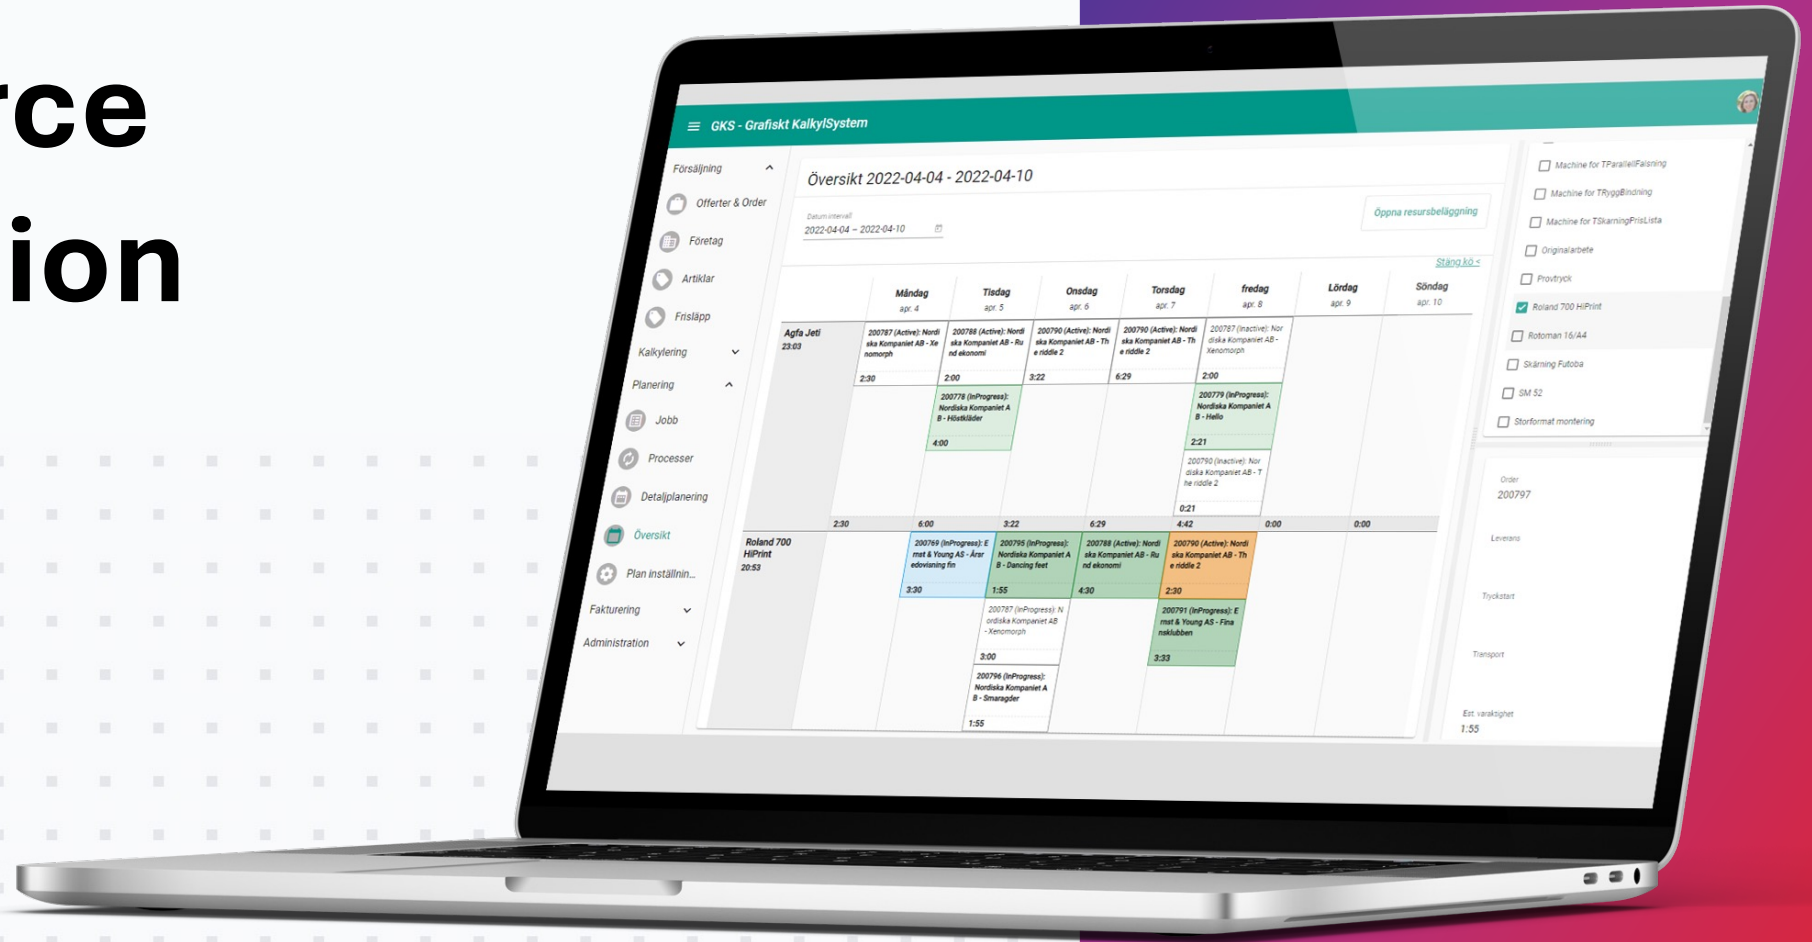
rce
ion

GKS - Grafiskt KalkylSystem

Försäljning
Offerter & Order
Företag
Artiklar
Frisläpp
Kalkylering
Planering
Jobb
Processer
Detaljplanering
Översikt
Plan inställnin...
Fakturering
Administration

Översikt 2022-04-04 - 2022-04-10

Datumintervall
2022-04-04 – 2022-04-10

Öppna resursbeläggning

Stäng kö <

| | Måndag apr. 4 | Tisdag apr. 5 | Onsdag apr. 6 | Torsdag apr. 7 | fredag apr. 8 | Lördag apr. 9 | Söndag apr. 10 |
|---|---|---|---|---|---|---|---|
| Agfa Jeti 23:03 | 200787 (Active): Nordiska Kompaniet AB - Xenomorph 2:30 | 200788 (Active): Nordiska Kompaniet AB - Rund ekonomi 2:00; 200778 (InProgress): Nordiska Kompaniet AB - Höstkläder 4:00 | 200790 (Active): Nordiska Kompaniet AB - The riddle 2 3:22 | 200790 (Active): Nordiska Kompaniet AB - The riddle 2 6:29 | 200787 (Inactive): Nordiska Kompaniet AB - Xenomorph 2:00; 200779 (InProgress): Nordiska Kompaniet AB - Hello 2:21; 200790 (Inactive): Nordiska Kompaniet AB - The riddle 2 0:21 | | |
| | 2:30 | 6:00 | 3:22 | 6:29 | 4:42 | 0:00 | 0:00 |
| Roland 700 HiPrint 20:53 | 200769 (InProgress): Ernst & Young AS - Årsredovisning fin 3:30 | 200795 (InProgress): Nordiska Kompaniet AB - Dancing feet 1:55; 200787 (InProgress): Nordiska Kompaniet AB - Xenomorph 3:00; 200796 (InProgress): Nordiska Kompaniet AB - Smaragder 1:55 | 200788 (Active): Nordiska Kompaniet AB - Rund ekonomi 4:30 | 200790 (Active): Nordiska Kompaniet AB - The riddle 2 2:30; 200791 (InProgress): Ernst & Young AS - Finansklubben 3:33 | | | |

Machine for TParallelFalsning
Machine for TRyggBindning
Machine for TSkarningFrisLista
Originalarbete
Provtryck
Roland 700 HiPrint
Rotoman 16/A4
Skärning Futoba
SM 52
Storformat montering

Order
200797
Leverans
Tryckstart
Transport
Est. varaktighet
1:55